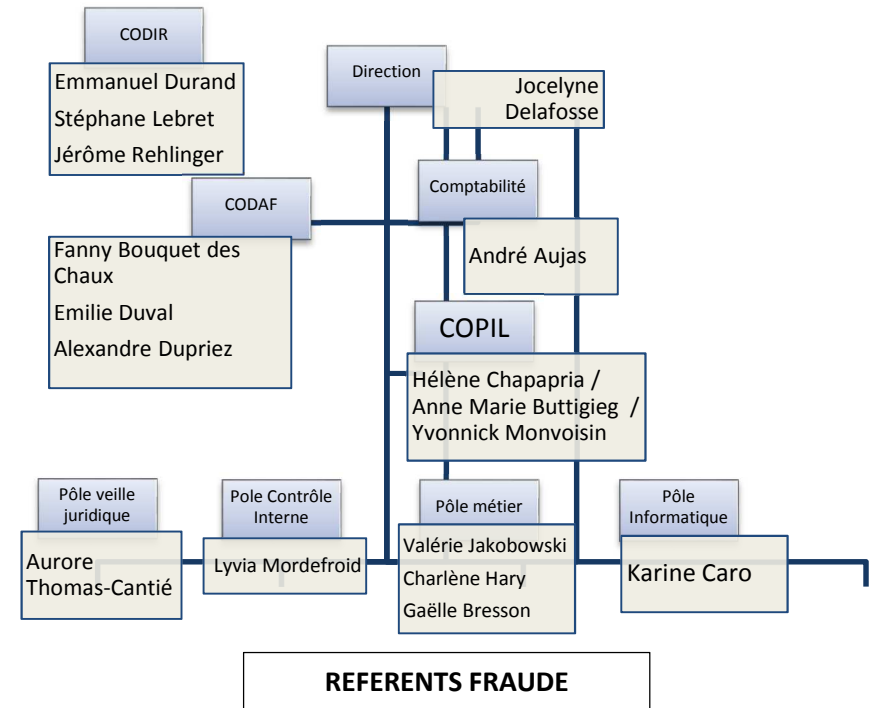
CODIR

Emmanuel Durand
Stéphane Lebret
Jérôme Rehlinger

Direction

Jocelyne Delafosse

CODAF

Fanny Bouquet des Chaux
Emilie Duval
Alexandre Dupriez

Comptabilité

André Aujas

COPIL

Hélène Chapapria / Anne Marie Buttigieg / Yvonnick Monvoisin

Pôle veille juridique

Aurore Thomas-Cantié

Pole Contrôle Interne

Lyvia Mordefroid

Pôle métier

Valérie Jakobowski
Charlène Hary
Gaëlle Bresson

Pôle Informatique

Karine Caro

REFERENTS FRAUDE